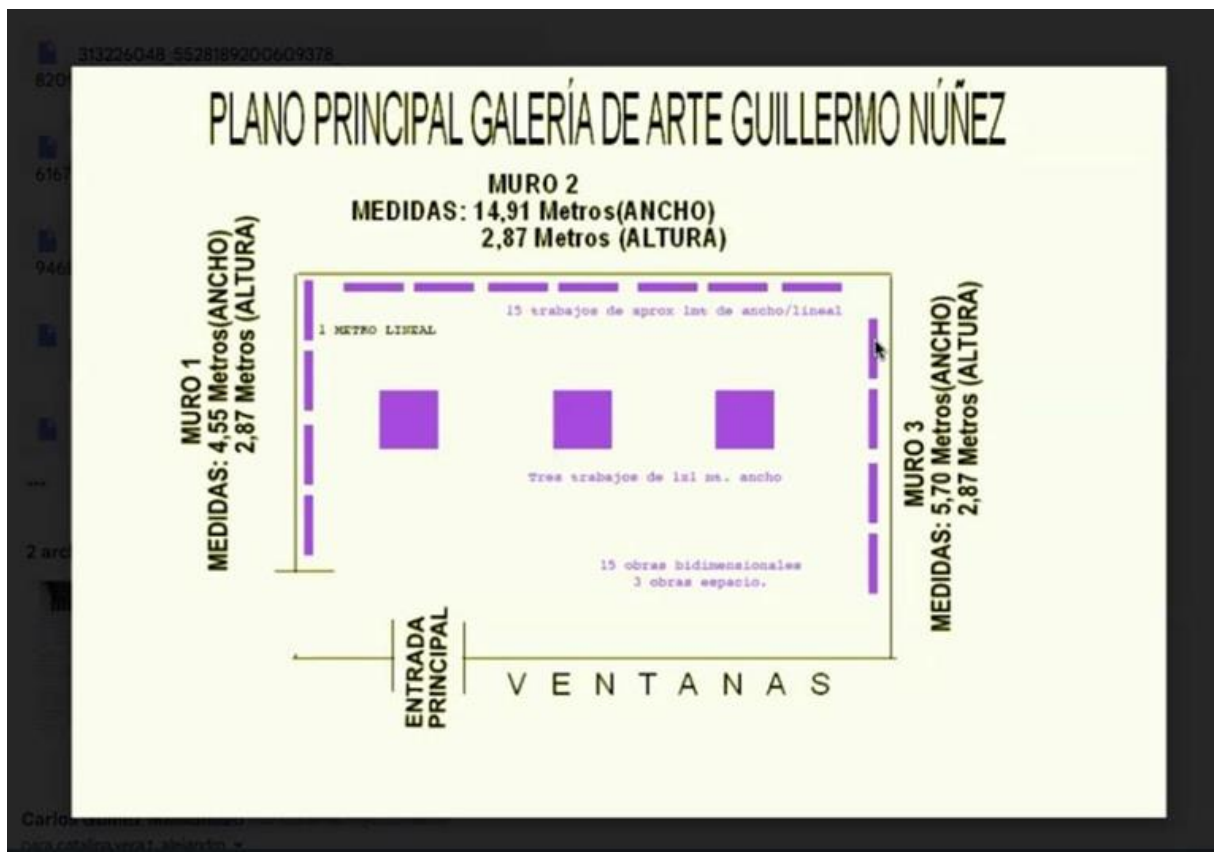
313226048_5528189200609378

PLANO PRINCIPAL GALERÍA DE ARTE GUILLERMO NÚÑEZ

MURO 2
MEDIDAS: 14,91 Metros(ANCHO)
2,87 Metros (ALTURA)

MURO 1
MEDIDAS: 4,55 Metros(ANCHO)
2,87 Metros (ALTURA)

15 trabajos de aprox 1mt de ancho/lineal

1 METRO LINEAL

Tres trabajos de 1x1 ms. ancho

15 obras bidimensionales
3 obras espacio.

MURO 3
MEDIDAS: 5,70 Metros(ANCHO)
2,87 Metros (ALTURA)

ENTRADA
PRINCIPAL

V E N T A N A S

2 arc

Carlos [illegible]
para catalina vera t, alejandro